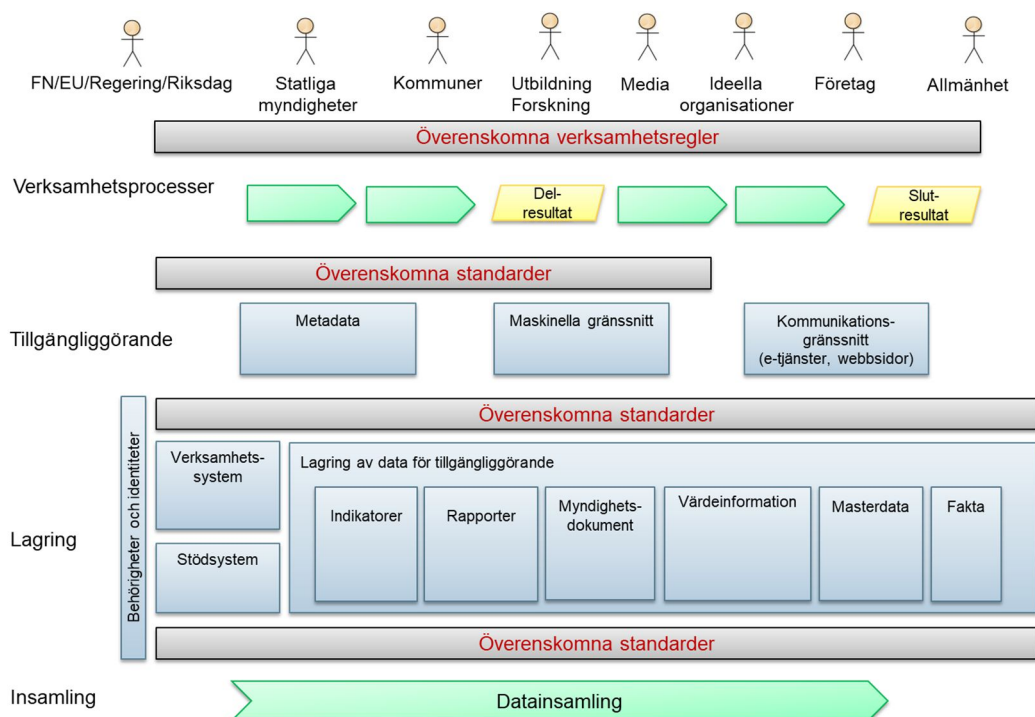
FN/EU/Regering/Riksdag
Statliga myndigheter
Kommuner
Utbildning Forskning
Media
Ideella organisationer
Företag
Allmänhet

Överenskomna verksamhetsregler

Verksamhetsprocesser
Del-resultat
Slut-resultat

Överenskomna standarder

Tillgängliggörande
Metadata
Maskinella gränssnitt
Kommunikations-gränssnitt (e-tjänster, webbsidor)

Behörigheter och identiteter

Överenskomna standarder

Lagring
Verksamhets-system
Stödsystem
Lagring av data för tillgängliggörande
Indikatorer
Rapporter
Myndighets-dokument
Värdeinformation
Masterdata
Fakta

Överenskomna standarder

Insamling
Datainsamling